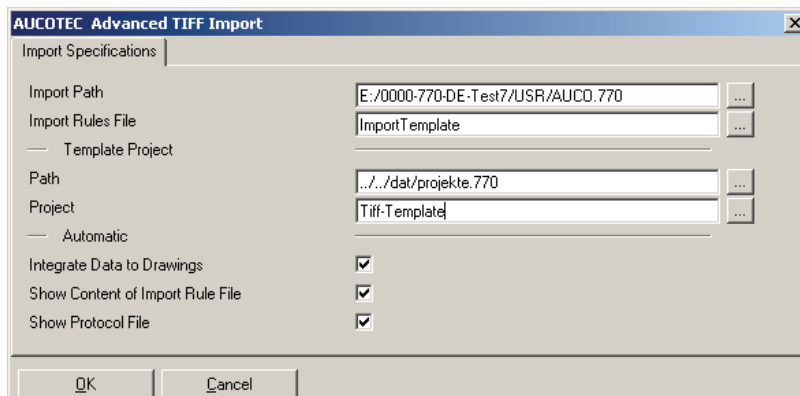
AUCOTEC Advanced TIFF Import

Import Specifications

Import Path E:/0000-770-DE-Test7/USR/AUCO.770 ...
Import Rules File ImportTemplate ...

Template Project

Path ../../dat/projekte.770 ...
Project Tiff-Template ...

Automatic

Integrate Data to Drawings ☑
Show Content of Import Rule File ☑
Show Protocol File ☑

OK Cancel